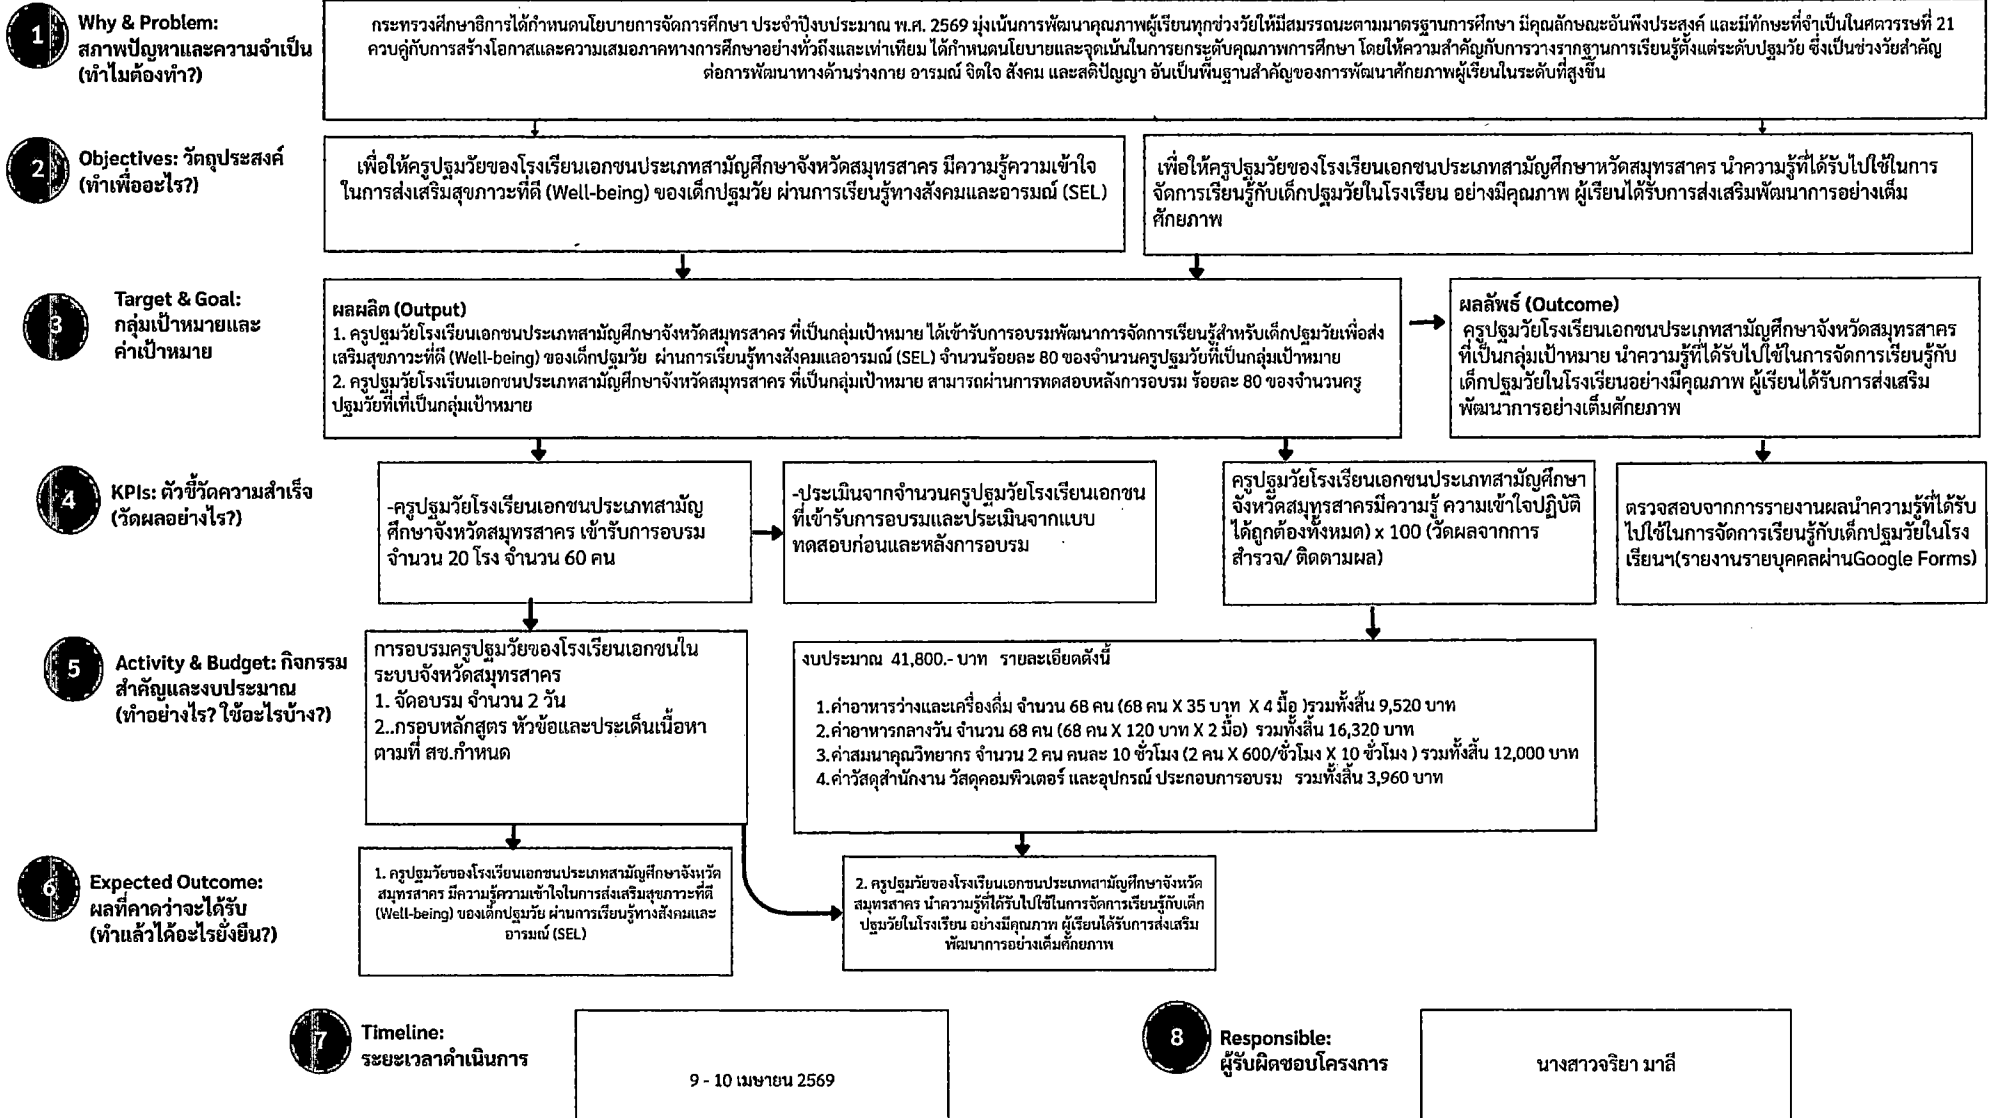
1 Why & Problem:
สภาพปัญหาและความจำเป็น
(ทำไมต้องทำ?)

กระทรวงศึกษาธิการได้กำหนดนโยบายการจัดการศึกษา ประจำปีงบประมาณ พ.ศ. 2569 มุ่งเน้นการพัฒนาคุณภาพผู้เรียนทุกช่วงวัยให้มีสมรรถนะตามมาตรฐานการศึกษา มีคุณลักษณะอันพึงประสงค์ และมีทักษะที่จำเป็นในศตวรรษที่ 21 ควบคู่กับการสร้างโอกาสและความเสมอภาคทางการศึกษาอย่างทั่วถึงและเท่าเทียม ได้กำหนดนโยบายและจุดเน้นในการยกระดับคุณภาพการศึกษา โดยให้ความสำคัญกับการวางรากฐานการเรียนรู้ตั้งแต่ระดับปฐมวัย ซึ่งเป็นช่วงวัยสำคัญต่อการพัฒนาทางด้านร่างกาย อารมณ์ จิตใจ สังคม และสติปัญญา อันเป็นพื้นฐานสำคัญของการพัฒนาศักยภาพผู้เรียนในระดับที่สูงขึ้น

2 Objectives: วัตถุประสงค์
(ทำเพื่ออะไร?)

เพื่อให้ครูปฐมวัยของโรงเรียนเอกชนประเภทสามัญศึกษาจังหวัดสมุทรสาคร มีความรู้ความเข้าใจในการส่งเสริมสุขภาวะที่ดี (Well-being) ของเด็กปฐมวัย ผ่านการเรียนรู้ทางสังคมและอารมณ์ (SEL)

เพื่อให้ครูปฐมวัยของโรงเรียนเอกชนประเภทสามัญศึกษาหวัดสมุทรสาคร นำความรู้ที่ได้รับไปใช้ในการจัดการเรียนรู้กับเด็กปฐมวัยในโรงเรียน อย่างมีคุณภาพ ผู้เรียนได้รับการส่งเสริมพัฒนาการอย่างเต็มศักยภาพ

3 Target & Goal:
กลุ่มเป้าหมายและค่าเป้าหมาย

ผลผลิต (Output)
1. ครูปฐมวัยโรงเรียนเอกชนประเภทสามัญศึกษาจังหวัดสมุทรสาคร ที่เป็นกลุ่มเป้าหมาย ได้เข้ารับการอบรมพัฒนาการจัดการเรียนรู้สำหรับเด็กปฐมวัยเพื่อส่งเสริมสุขภาวะที่ดี (Well-being) ของเด็กปฐมวัย ผ่านการเรียนรู้ทางสังคมและอารมณ์ (SEL) จำนวนร้อยละ 80 ของจำนวนครูปฐมวัยที่เป็นกลุ่มเป้าหมาย
2. ครูปฐมวัยโรงเรียนเอกชนประเภทสามัญศึกษาจังหวัดสมุทรสาคร ที่เป็นกลุ่มเป้าหมาย สามารถผ่านการทดสอบหลังการอบรม ร้อยละ 80 ของจำนวนครูปฐมวัยที่เท่เป็นกลุ่มเป้าหมาย

ผลลัพธ์ (Outcome)
ครูปฐมวัยโรงเรียนเอกชนประเภทสามัญศึกษาจังหวัดสมุทรสาคร ที่เป็นกลุ่มเป้าหมาย นำความรู้ที่ได้รับไปใช้ในการจัดการเรียนรู้กับเด็กปฐมวัยในโรงเรียนอย่างมีคุณภาพ ผู้เรียนได้รับการส่งเสริมพัฒนาการอย่างเต็มศักยภาพ

4 KPIs: ตัวชี้วัดความสำเร็จ
(วัดผลอย่างไร?)

-ครูปฐมวัยโรงเรียนเอกชนประเภทสามัญศึกษาจังหวัดสมุทรสาคร เข้ารับการอบรม จำนวน 20 โรง จำนวน 60 คน

-ประเมินจากจำนวนครูปฐมวัยโรงเรียนเอกชนที่เข้ารับการอบรมและประเมินจากแบบทดสอบก่อนและหลังการอบรม

ครูปฐมวัยโรงเรียนเอกชนประเภทสามัญศึกษาจังหวัดสมุทรสาครมีความรู้ ความเข้าใจปฏิบัติได้ถูกต้องทั้งหมด) x 100 (วัดผลจากการสำรวจ/ ติดตามผล)

ตรวจสอบจากการรายงานผลนำความรู้ที่ได้รับไปใช้ในการจัดการเรียนรู้กับเด็กปฐมวัยในโรงเรียนฯ(รายงานรายบุคคลผ่านGoogle Forms)

5 Activity & Budget: กิจกรรมสำคัญและงบประมาณ
(ทำอย่างไร? ใช้อะไรบ้าง?)

การอบรมครูปฐมวัยของโรงเรียนเอกชนในระบบจังหวัดสมุทรสาคร
1. จัดอบรม จำนวน 2 วัน
2..กรอบหลักสูตร หัวข้อและประเด็นเนื้อหาตามที่ สช.กำหนด

งบประมาณ 41,800.- บาท รายละเอียดดังนี้
1.ค่าอาหารว่างและเครื่องดื่ม จำนวน 68 คน (68 คน X 35 บาท X 4 มื้อ )รวมทั้งสิ้น 9,520 บาท
2.ค่าอาหารกลางวัน จำนวน 68 คน (68 คน X 120 บาท X 2 มื้อ) รวมทั้งสิ้น 16,320 บาท
3.ค่าสมนาคุณวิทยากร จำนวน 2 คน คนละ 10 ชั่วโมง (2 คน X 600/ชั่วโมง X 10 ชั่วโมง ) รวมทั้งสิ้น 12,000 บาท
4.ค่าวัสดุสำนักงาน วัสดุคอมพิวเตอร์ และอุปกรณ์ ประกอบการอบรม รวมทั้งสิ้น 3,960 บาท

6 Expected Outcome:
ผลที่คาดว่าจะได้รับ
(ทำแล้วได้อะไรยั่งยืน?)

1. ครูปฐมวัยของโรงเรียนเอกชนประเภทสามัญศึกษาจังหวัดสมุทรสาคร มีความรู้ความเข้าใจในการส่งเสริมสุขภาวะที่ดี (Well-being) ของเด็กปฐมวัย ผ่านการเรียนรู้ทางสังคมและอารมณ์ (SEL)

2. ครูปฐมวัยของโรงเรียนเอกชนประเภทสามัญศึกษาจังหวัดสมุทรสาคร นำความรู้ที่ได้รับไปใช้ในการจัดการเรียนรู้กับเด็กปฐมวัยในโรงเรียน อย่างมีคุณภาพ ผู้เรียนได้รับการส่งเสริมพัฒนาการอย่างเต็มศักยภาพ

7 Timeline:
ระยะเวลาดำเนินการ

9 - 10 เมษายน 2569

8 Responsible:
ผู้รับผิดชอบโครงการ

นางสาวจริยา มาลี